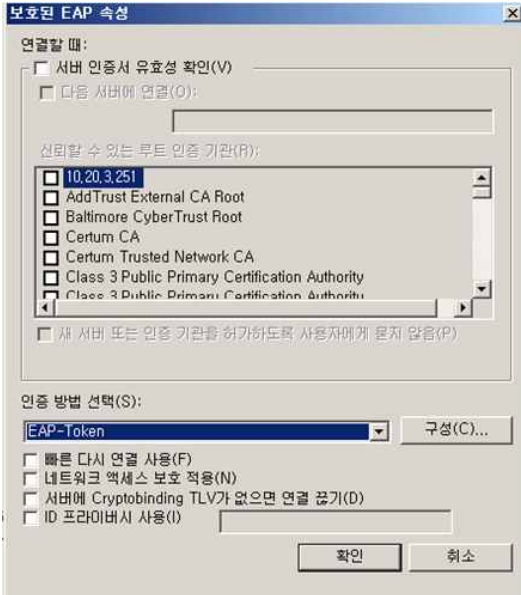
보호된 EAP 속성

연결할 때:

서버 인증서 유효성 확인(V)

다음 서버에 연결(O):

신뢰할 수 있는 루트 인증 기관(R):

10,20,3,251
AddTrust External CA Root
Baltimore CyberTrust Root
Certum CA
Certum Trusted Network CA
Class 3 Public Primary Certification Authority
Class 3 Public Primary Certification Authority

새 서버 또는 인증 기관을 허가하도록 사용자에게 묻지 않음(P)

인증 방법 선택(S):

EAP-Token

구성(C)...

빠른 다시 연결 사용(F)
네트워크 액세스 보호 적용(N)
서버에 Cryptobinding TLV가 없으면 연결 끊기(D)
ID 프라이버시 사용(I)

확인

취소